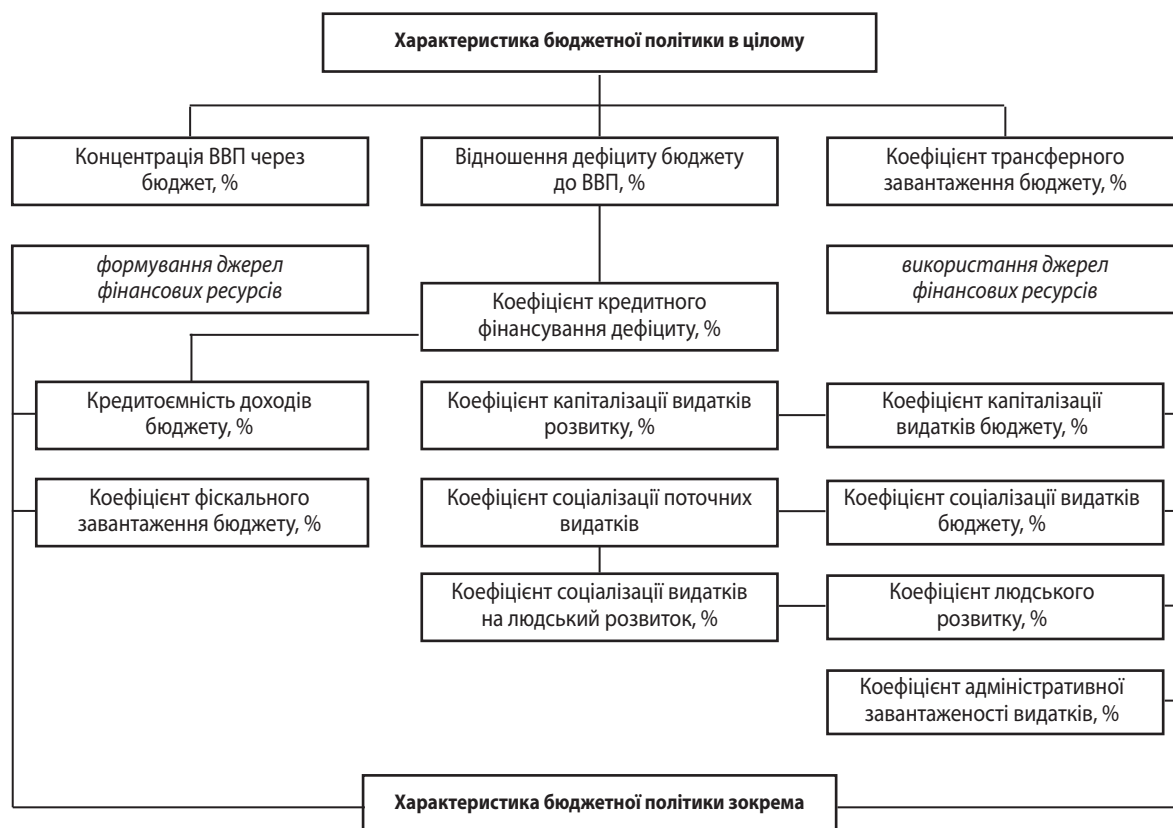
Характеристика бюджетної політики в цілому

Концентрація ВВП через бюджет, %

Відношення дефіциту бюджету до ВВП, %

Коефіцієнт трансферного завантаження бюджету, %

*формування джерел фінансових ресурсів*

Коефіцієнт кредитного фінансування дефіциту, %

*використання джерел фінансових ресурсів*

Кредитоємність доходів бюджету, %

Коефіцієнт капіталізації видатків розвитку, %

Коефіцієнт капіталізації видатків бюджету, %

Коефіцієнт фіскального завантаження бюджету, %

Коефіцієнт соціалізації поточних видатків

Коефіцієнт соціалізації видатків бюджету, %

Коефіцієнт соціалізації видатків на людський розвиток, %

Коефіцієнт людського розвитку, %

Коефіцієнт адміністративної завантаженості видатків, %

Характеристика бюджетної політики зокрема